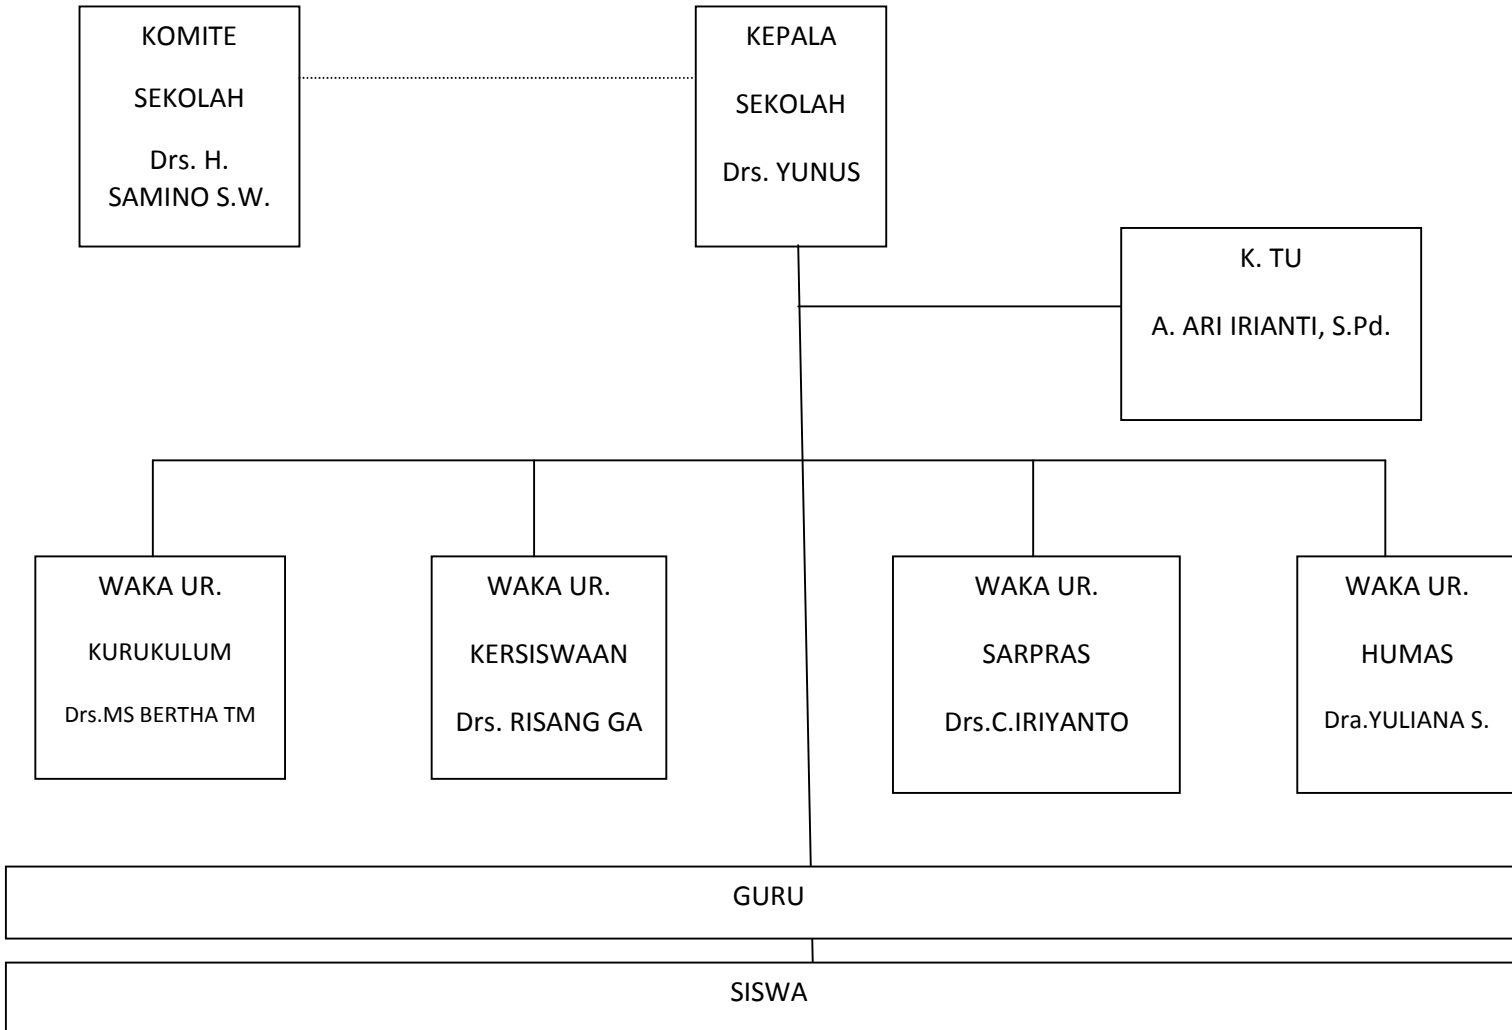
KOMITE

SEKOLAH

Drs. H. SAMINO S.W.

KEPALA

SEKOLAH

Drs. YUNUS

K. TU

A. ARI IRIANTI, S.Pd.

WAKA UR.

KURUKULUM

Drs.MS BERTHA TM

WAKA UR.

KERSISWAAN

Drs. RISANG GA

WAKA UR.

SARPRAS

Drs.C.IRIYANTO

WAKA UR.

HUMAS

Dra.YULIANA S.

GURU

SISWA